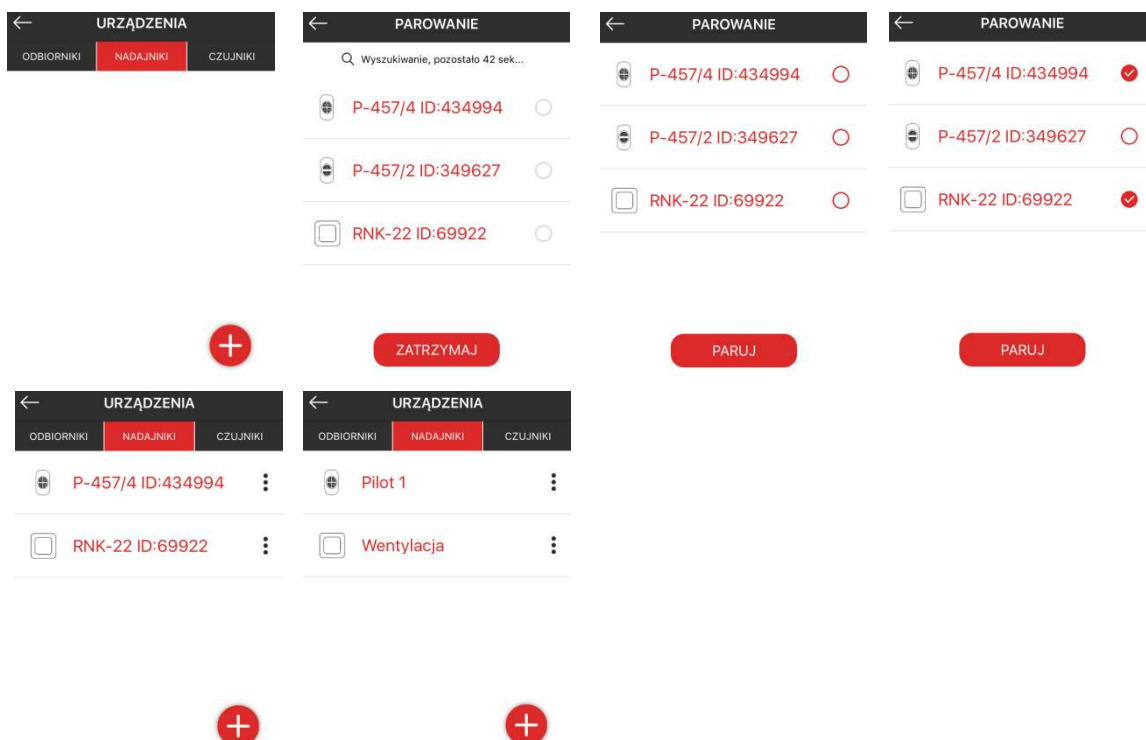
← URZĄDZENIA
ODBIORNIKI NADAJNIKI CZUJNIKI

+

← PAROWANIE
Wyszukiwanie, pozostało 42 sek...
P-457/4 ID:434994
P-457/2 ID:349627
RNK-22 ID:69922
ZATRZYMAJ

← PAROWANIE
P-457/4 ID:434994
P-457/2 ID:349627
RNK-22 ID:69922
PARUJ

← PAROWANIE
P-457/4 ID:434994
P-457/2 ID:349627
RNK-22 ID:69922
PARUJ

← URZĄDZENIA
ODBIORNIKI NADAJNIKI CZUJNIKI
P-457/4 ID:434994
RNK-22 ID:69922

+

← URZĄDZENIA
ODBIORNIKI NADAJNIKI CZUJNIKI
Pilot 1
Wentylacja

+